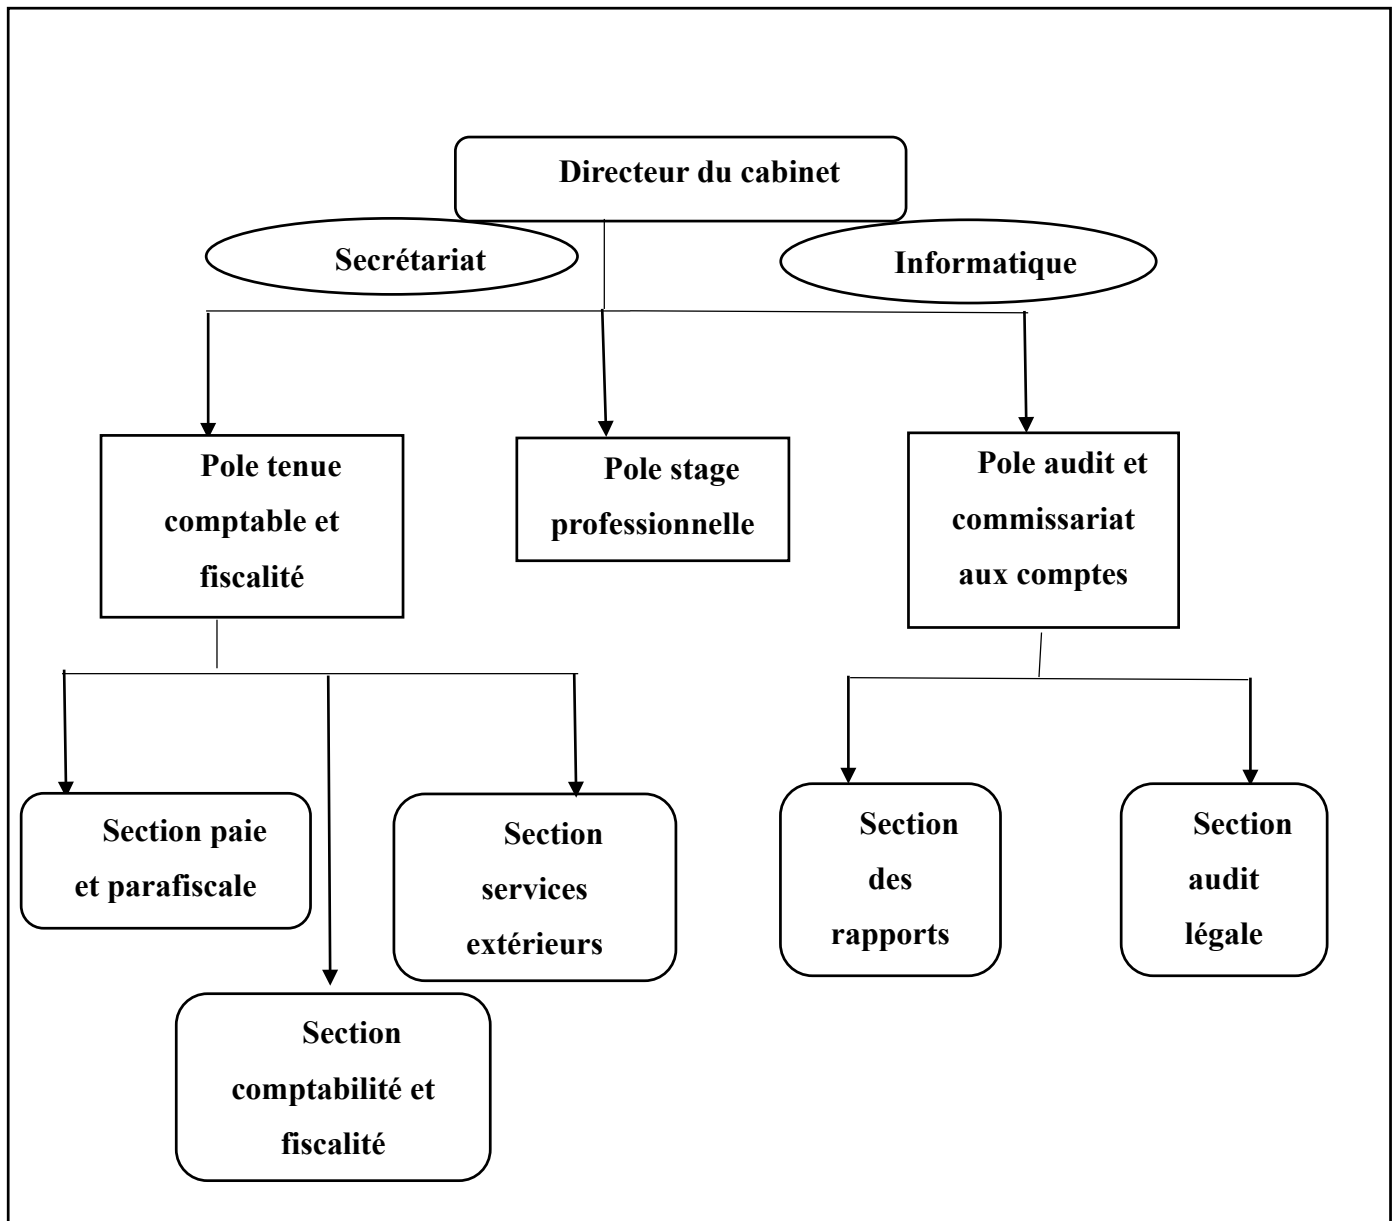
Directeur du cabinet

Secrétariat

Informatique

Pole tenue comptable et fiscalité

Pole stage professionnelle

Pole audit et commissariat aux comptes

Section paie et parafiscale

Section services extérieurs

Section comptabilité et fiscalité

Section des rapports

Section audit légale